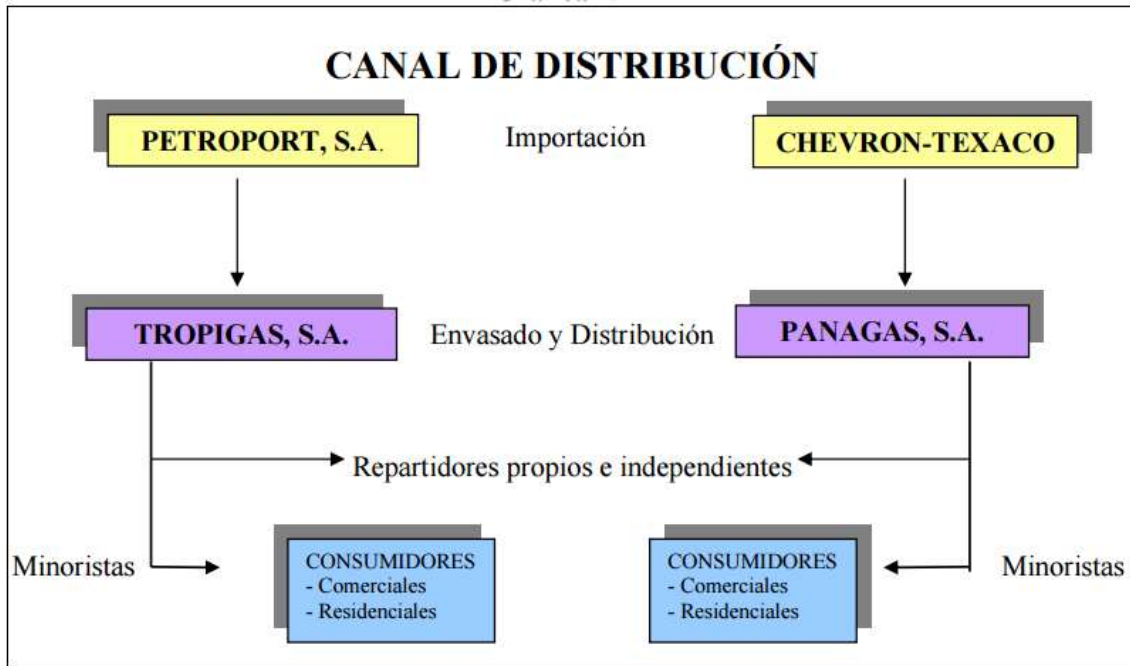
CANAL DE DISTRIBUCIÓN

PETROPORT, S.A.

Importación

CHEVRON-TEXACO

TROPIGAS, S.A.

Envasado y Distribución

PANAGAS, S.A.

Repartidores propios e independientes

Minoristas

CONSUMIDORES
- Comerciales
- Residenciales

CONSUMIDORES
- Comerciales
- Residenciales

Minoristas